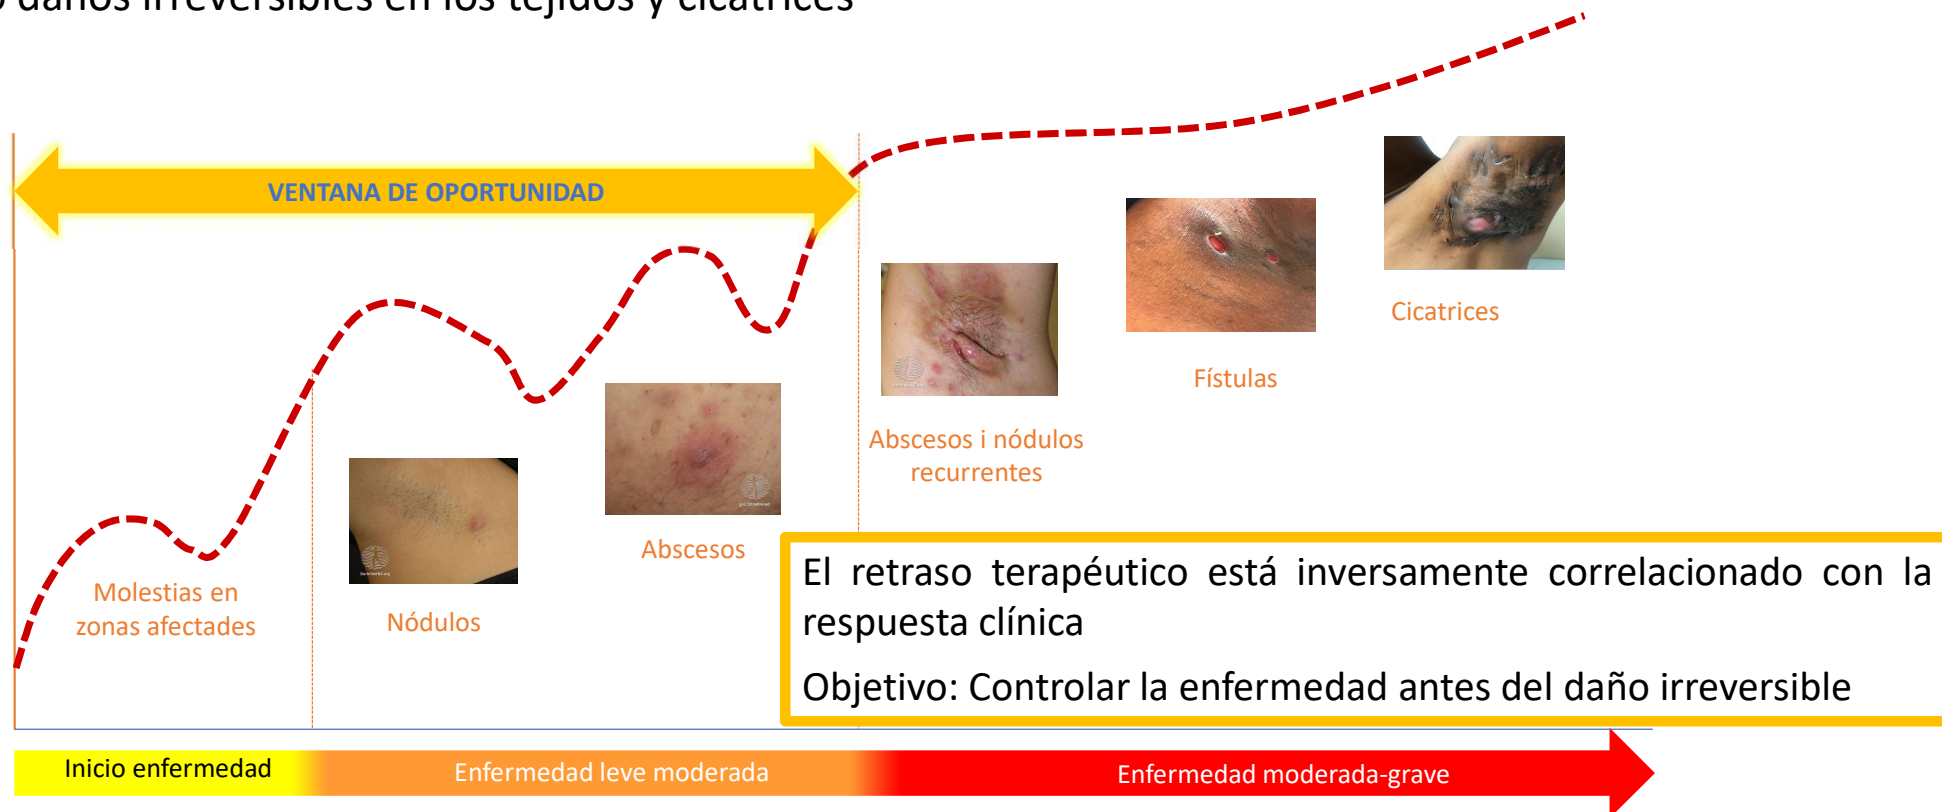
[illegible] daños irreversibles en los tejidos y cicatrices

VENTANA DE OPORTUNIDAD

Molestias en zonas afectades

Nódulos

Abscesos

Abscesos i nódulos recurrentes

Fístulas

Cicatrices

El retraso terapéutico está inversamente correlacionado con la respuesta clínica

Objetivo: Controlar la enfermedad antes del daño irreversible

Inicio enfermedad

Enfermedad leve moderada

Enfermedad moderada-grave